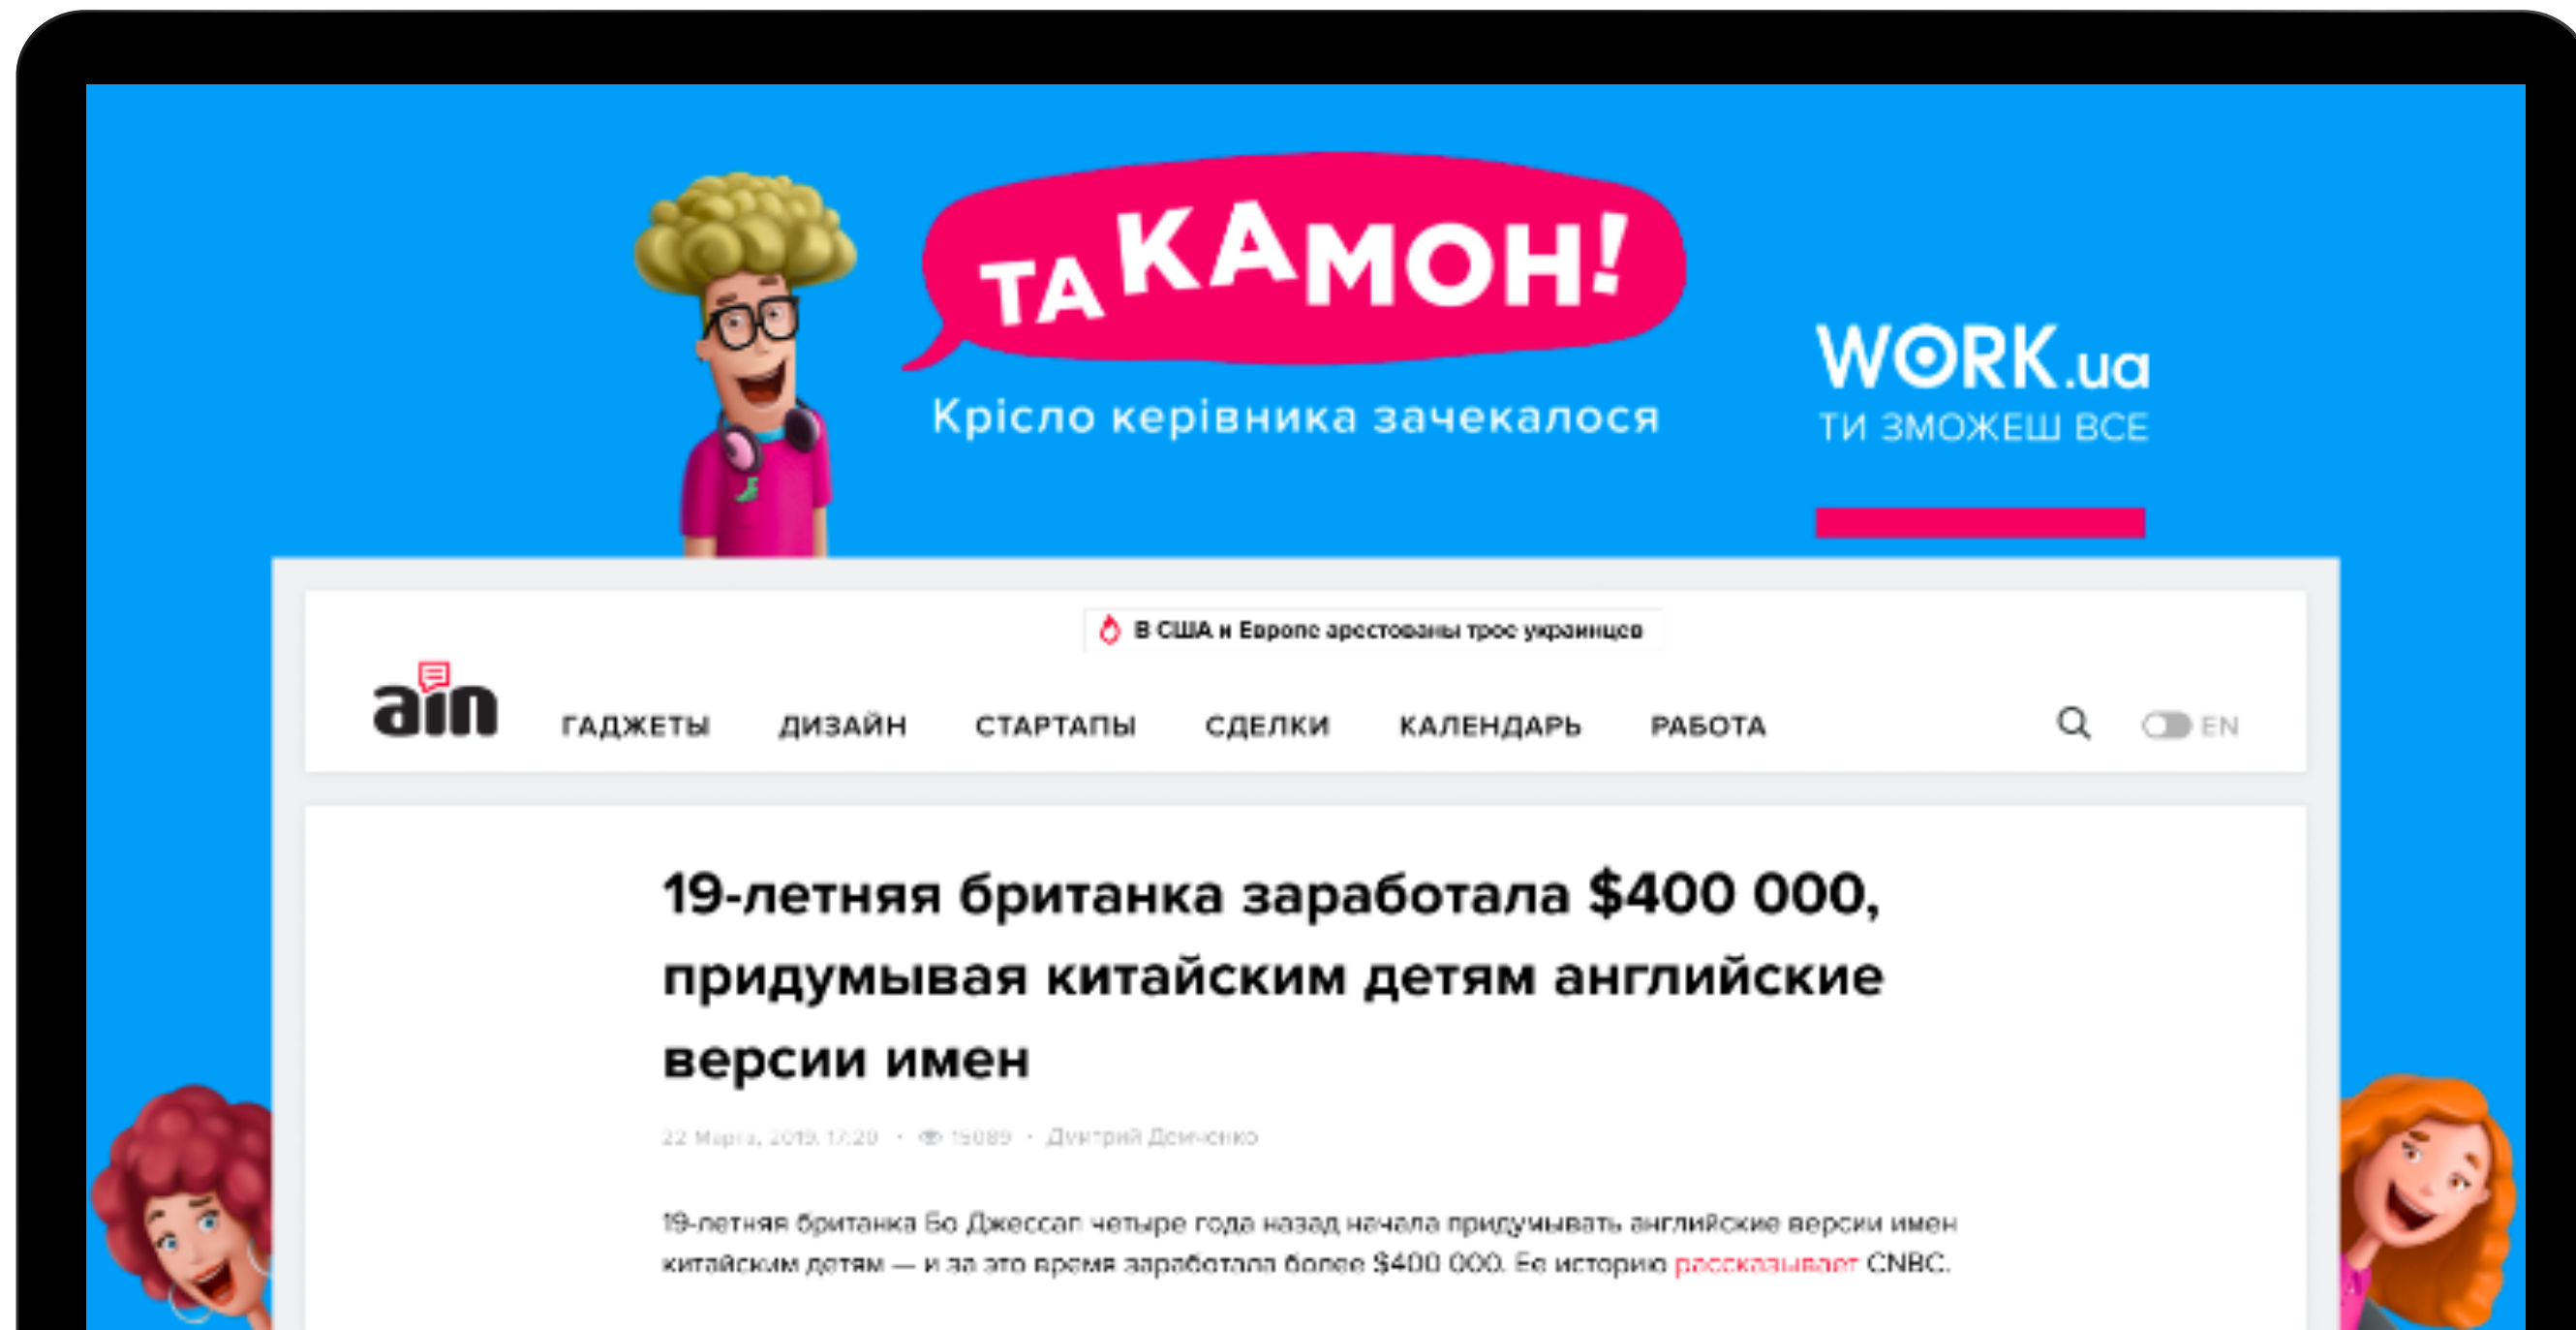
ТА КАМОН!

Крісло керівника зачекалося

WORK.ua

ТИ ЗМОЖЕШ ВСЕ

В США и Европе арестованы трое украинцев

ain

ГАДЖЕТЫ ДИЗАЙН СТАРТАПЫ СДЕЛКИ КАЛЕНДАРЬ РАБОТА

EN

19-летняя британка заработала $400 000, придумывая китайским детям английские версии имен

22 Марта, 2019, 17:20 · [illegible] · Дмитрий Демченко

19-летняя британка Бо Джессап четыре года назад начала придумывать английские версии имен китайским детям — и за это время заработала более $400 000. Ее историю рассказывает CNBC.